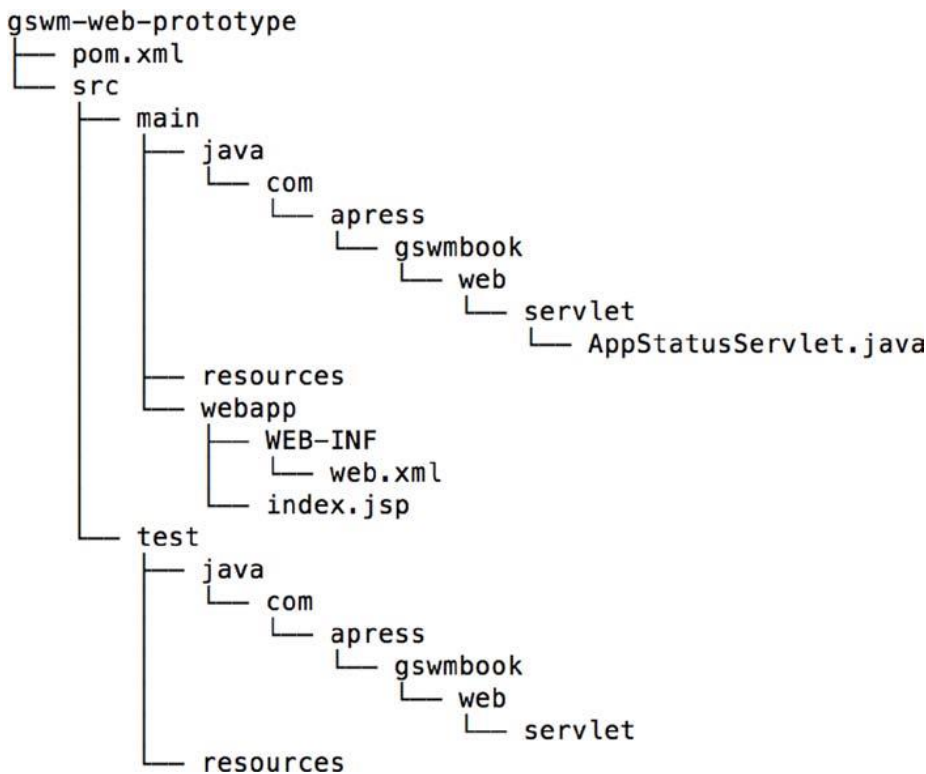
gswm-web-prototype
├── pom.xml
└── src
    ├── main
    │   ├── java
    │   │   └── com
    │   │       └── apress
    │   │           └── gswmbook
    │   │               └── web
    │   │                   └── servlet
    │   │                       └── AppStatusServlet.java
    │   ├── resources
    │   └── webapp
    │       ├── WEB-INF
    │       │   └── web.xml
    │       └── index.jsp
    └── test
        ├── java
        │   └── com
        │       └── apress
        │           └── gswmbook
        │               └── web
        │                   └── servlet
        └── resources